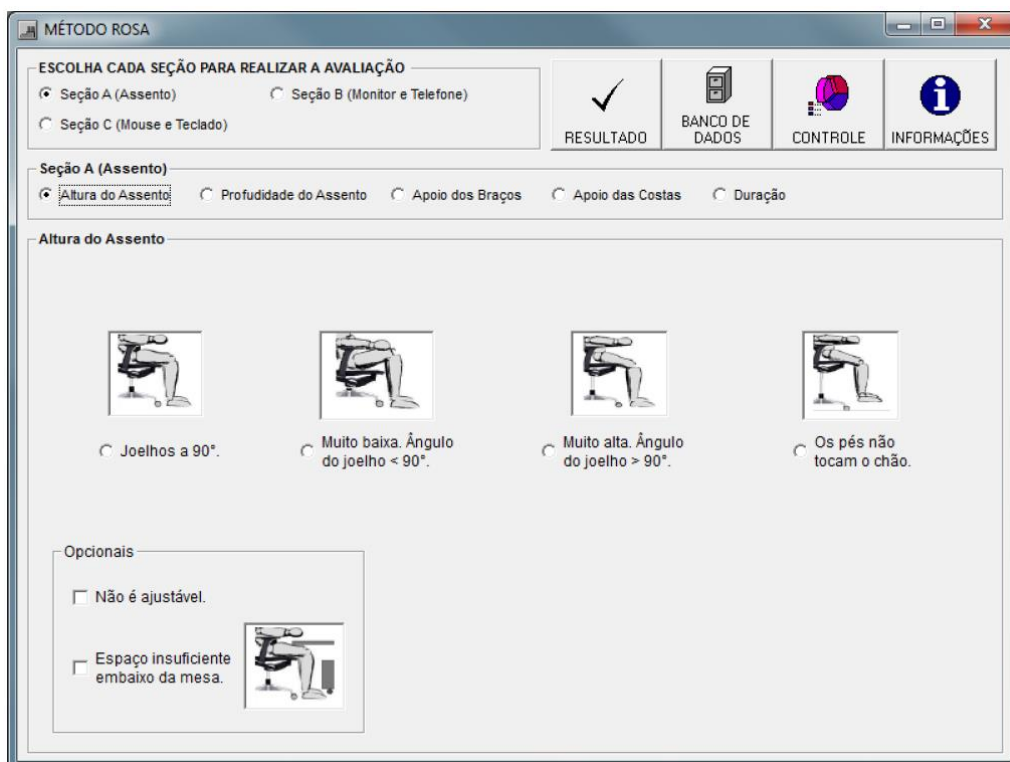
MÉTODO ROSA

ESCOLHA CADA SEÇÃO PARA REALIZAR A AVALIAÇÃO
Seção A (Assento)
Seção B (Monitor e Telefone)
Seção C (Mouse e Teclado)

RESULTADO
BANCO DE DADOS
CONTROLE
INFORMAÇÕES

Seção A (Assento)
Altura do Assento
Profudidade do Assento
Apoio dos Braços
Apoio das Costas
Duração

Altura do Assento

Joelhos a 90°.
Muito baixa. Ângulo do joelho < 90°.
Muito alta. Ângulo do joelho > 90°.
Os pés não tocam o chão.

Opcionais
Não é ajustável.
Espaço insuficiente embaixo da mesa.